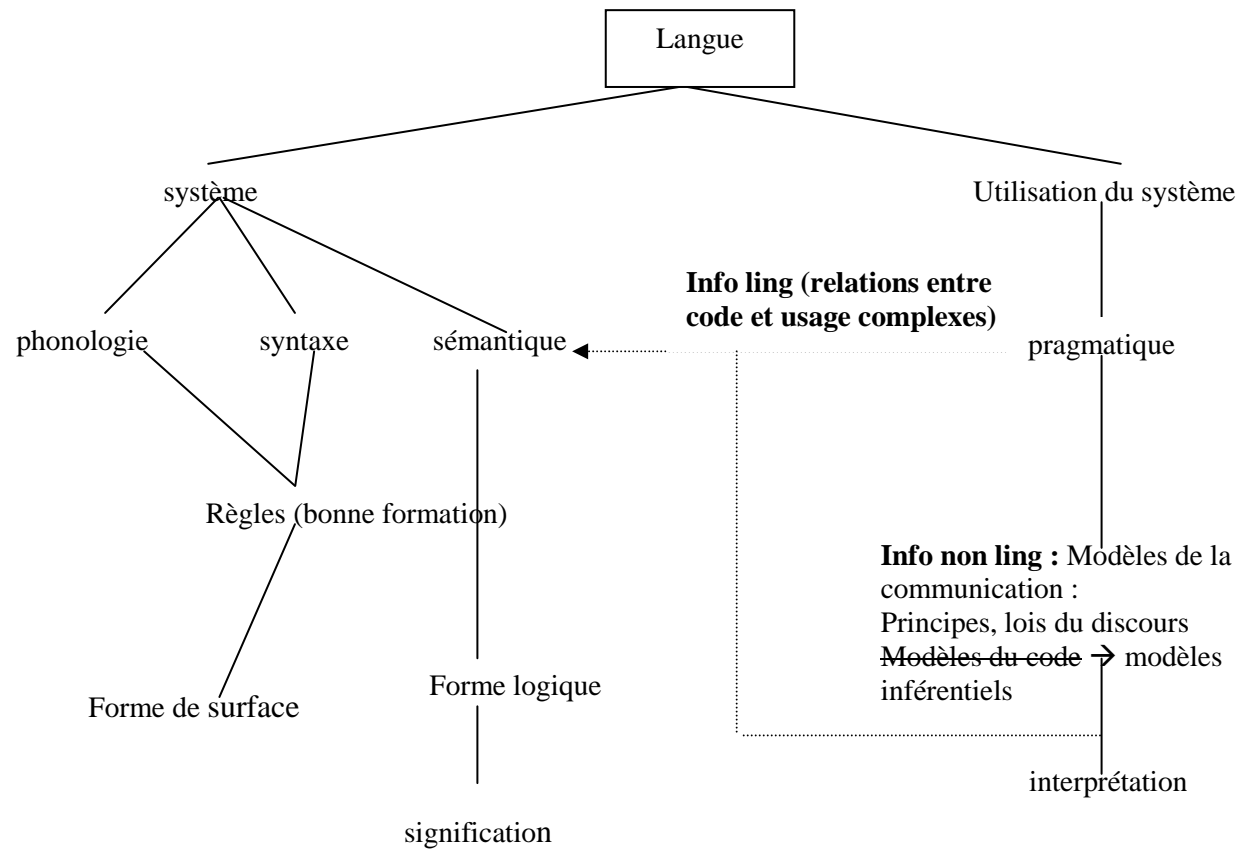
Langue

système

Utilisation du système

Info ling (relations entre code et usage complexes)

phonologie

syntaxe

sémantique

pragmatique

Règles (bonne formation)

Info non ling : Modèles de la communication :
Principes, lois du discours
~~Modèles du code~~ → modèles inférentiels

Forme de surface

Forme logique

interprétation

signification